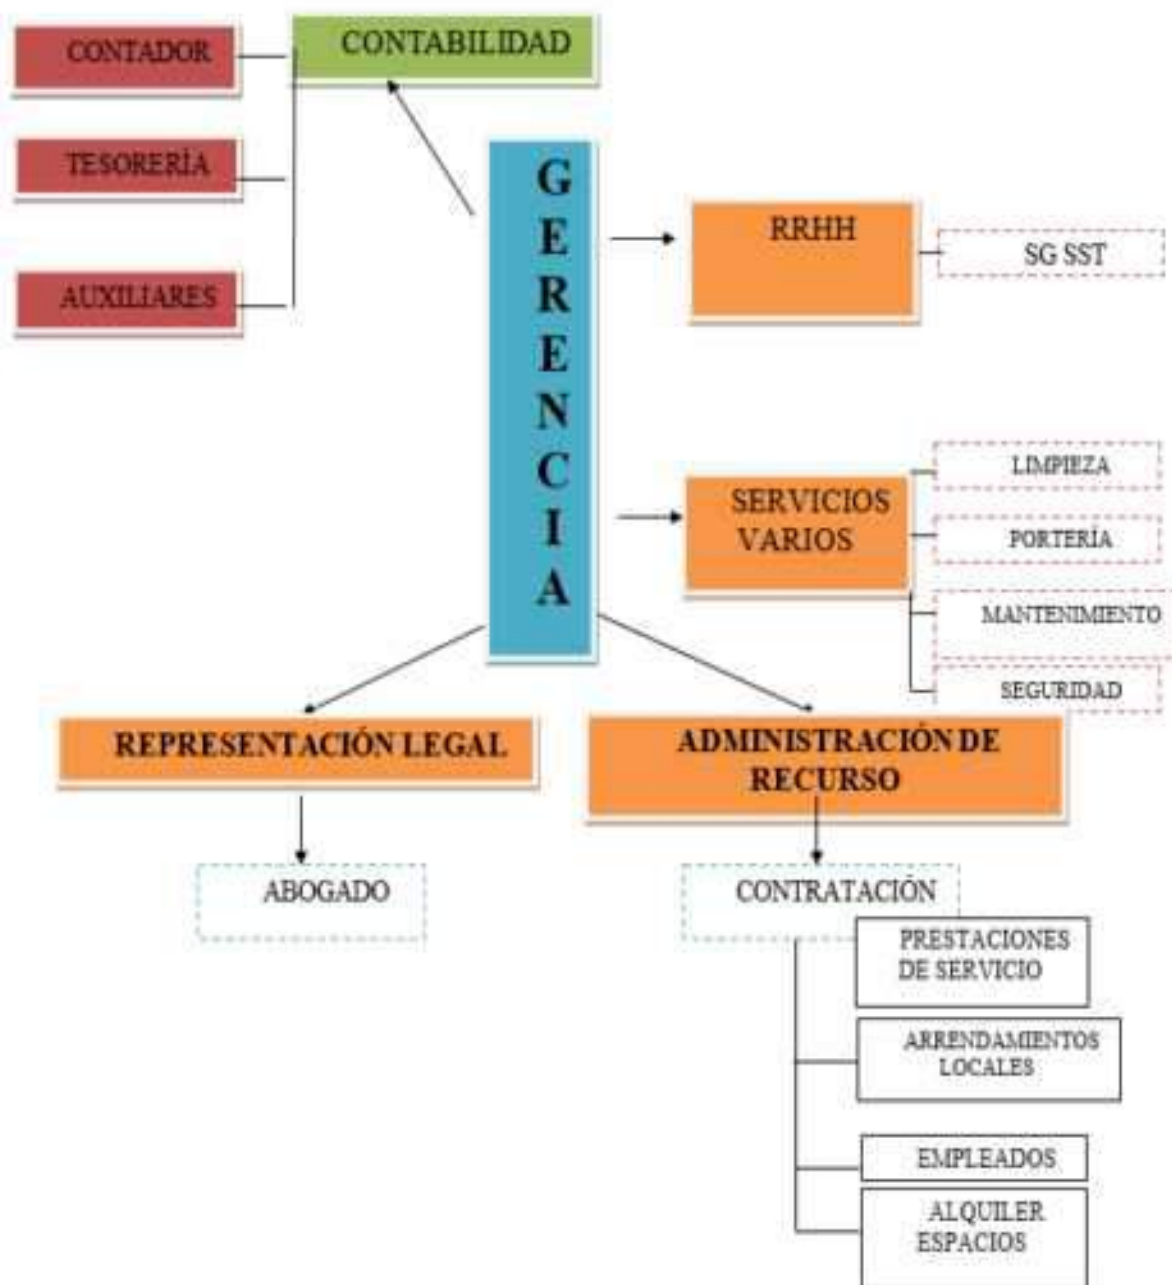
CONTADOR

CONTABILIDAD

TESORERÍA

AUXILIARES

GERENCIA

RRHH

SG SST

SERVICIOS VARIOS

LIMPIEZA

PORTERÍA

MANTENIMIENTO

SEGURIDAD

REPRESENTACIÓN LEGAL

ADMINISTRACIÓN DE RECURSO

ABOGADO

CONTRATACIÓN

PRESTACIONES DE SERVICIO

ARRENDAMIENTOS LOCALES

EMPLEADOS

ALQUILER ESPACIOS